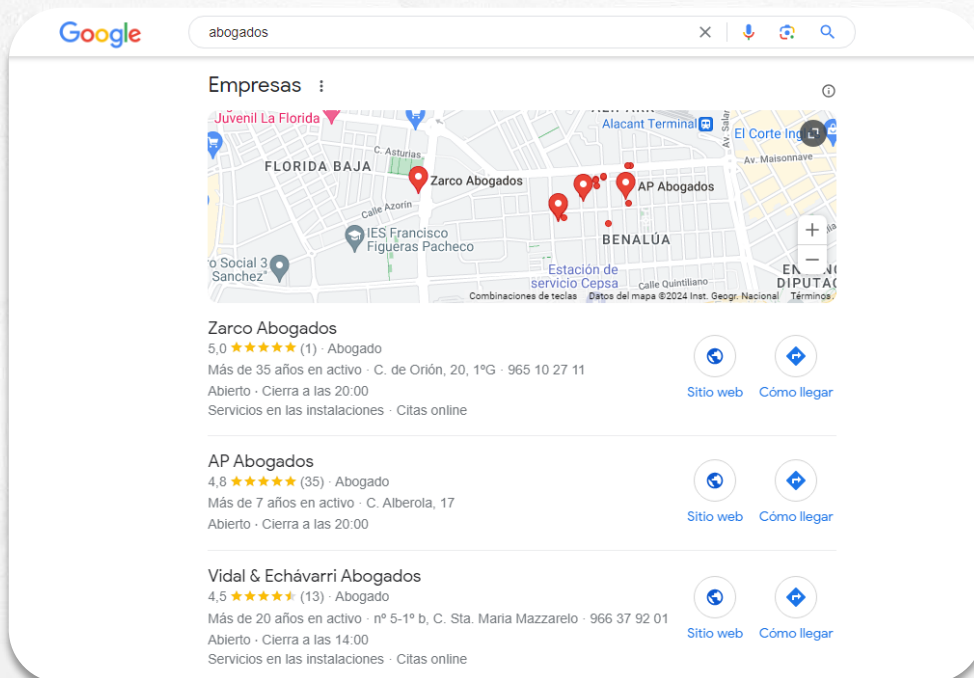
Google

abogados

Empresas

Juvenil La Florida
Alacant Terminal
El Corte Ing
Av. Maisonnave
C. Asturias
FLORIDA BAJA
Zarco Abogados
AP Abogados
Calle Azorín
IES Francisco Figueras Pacheco
BENALÚA
o Social 3 Sanchez
Estación de servicio Cepsa
Calle Quintiliano
DIPUTAC
Combinaciones de teclas
Datos del mapa ©2024 Inst. Geogr. Nacional
Términos

+
−

Zarco Abogados
5,0 ★★★★★ (1) · Abogado
Más de 35 años en activo · C. de Orión, 20, 1ºG · 965 10 27 11
Abierto · Cierra a las 20:00
Servicios en las instalaciones · Citas online
Sitio web
Cómo llegar

AP Abogados
4,8 ★★★★★ (35) · Abogado
Más de 7 años en activo · C. Alberola, 17
Abierto · Cierra a las 20:00
Sitio web
Cómo llegar

Vidal & Echávarri Abogados
4,5 ★★★★★ (13) · Abogado
Más de 20 años en activo · nº 5-1º b, C. Sta. Maria Mazzarelo · 966 37 92 01
Abierto · Cierra a las 14:00
Servicios en las instalaciones · Citas online
Sitio web
Cómo llegar